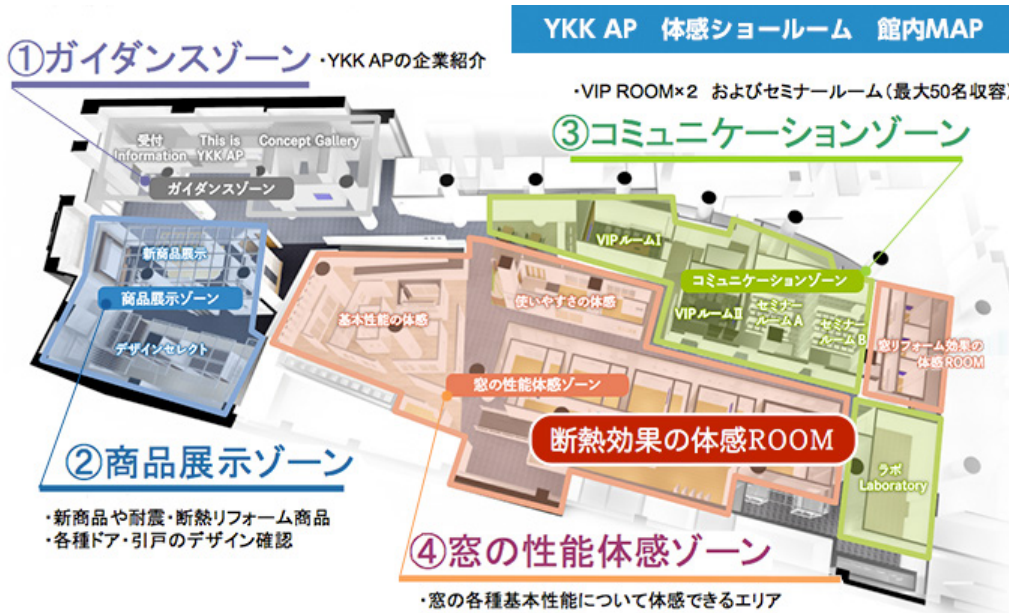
YKK AP 体感ショールーム 館内MAP

①ガイダンスゾーン
・YKK APの企業紹介

・VIP ROOM×2 およびセミナールーム（最大50名収容）

③コミュニケーションゾーン

受付 Information
This is YKK AP
Concept Gallery
ガイダンスゾーン

新商品展示
商品展示ゾーン
デザインセレクト

VIPルームⅠ
コミュニケーションゾーン
VIPルームⅡ
セミナールームA
セミナールームB
窓リフォーム効果の体感ROOM

基本性能の体感
使いやすさの体感
窓の性能体感ゾーン
断熱効果の体感ROOM

ラボ Laboratory

②商品展示ゾーン
・新商品や耐震・断熱リフォーム商品
・各種ドア・引戸のデザイン確認

④窓の性能体感ゾーン
・窓の各種基本性能について体感できるエリア